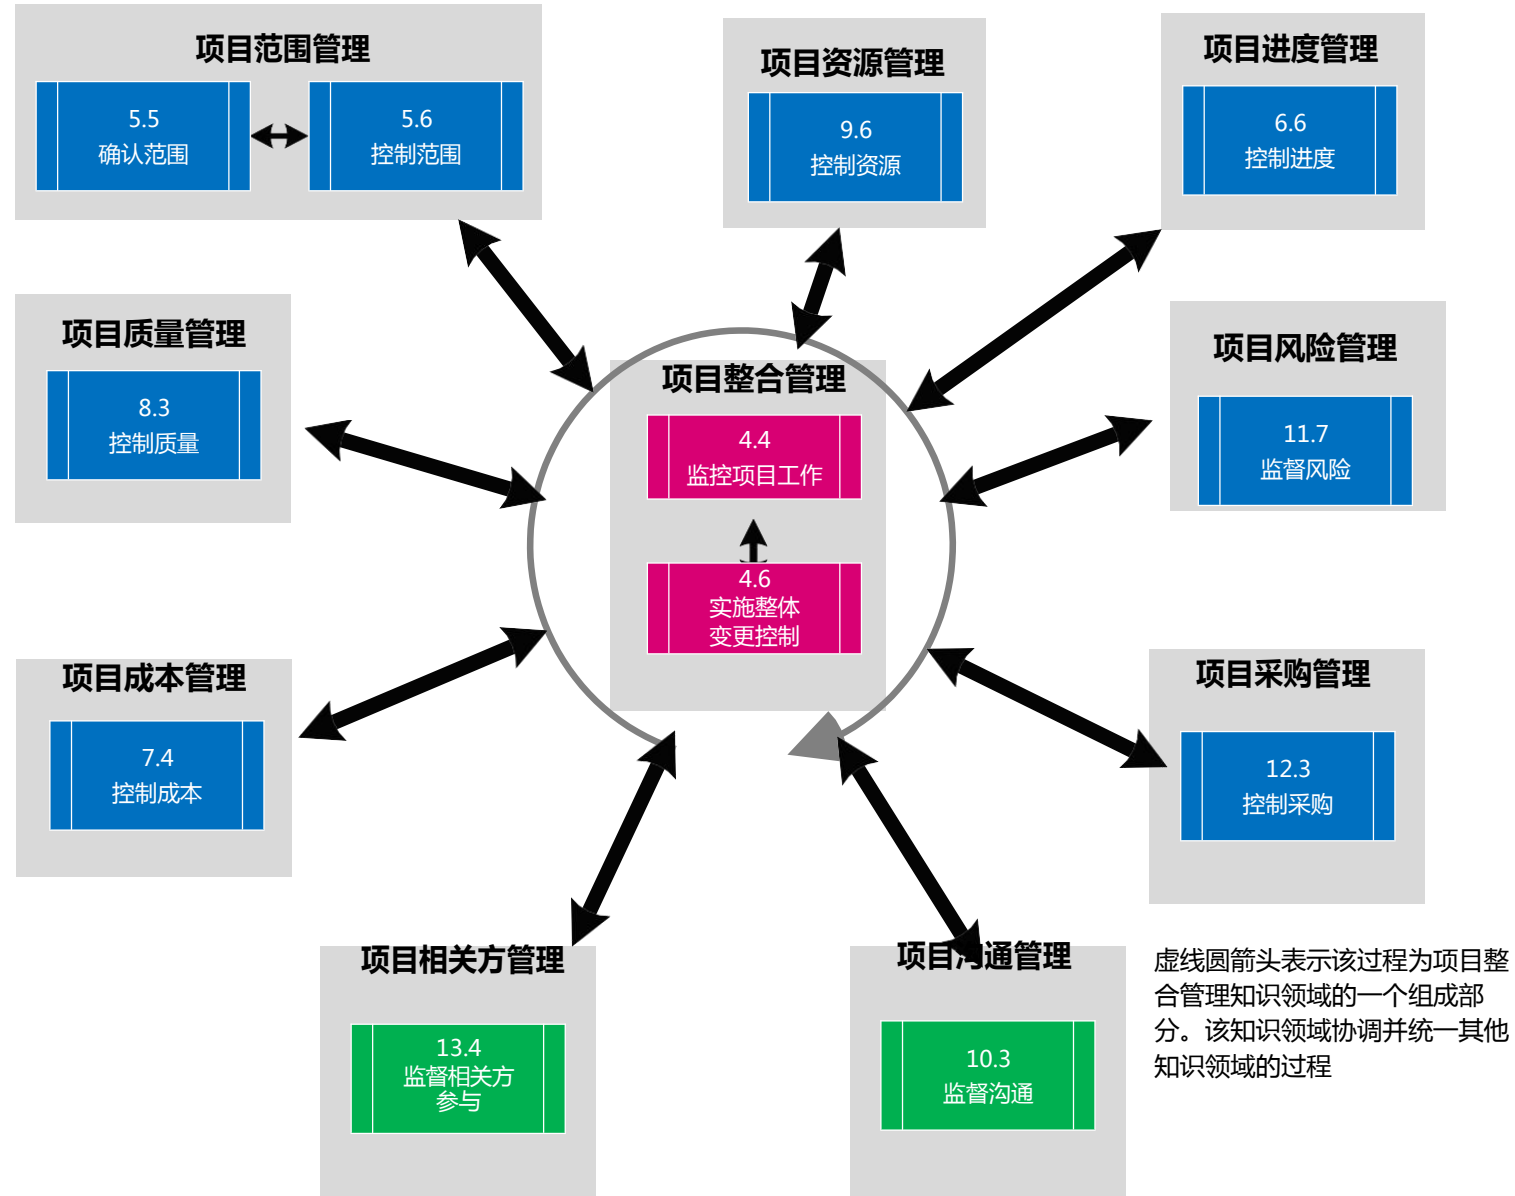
项目范围管理

5.5
确认范围

5.6
控制范围

项目资源管理

9.6
控制资源

项目进度管理

6.6
控制进度

项目质量管理

8.3
控制质量

项目整合管理

4.4
监控项目工作

4.6
实施整体
变更控制

项目风险管理

11.7
监督风险

项目成本管理

7.4
控制成本

项目采购管理

12.3
控制采购

项目相关方管理

13.4
监督相关方
参与

项目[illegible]通管理

10.3
监督沟通

虚线圆箭头表示该过程为项目整合管理知识领域的一个组成部分。该知识领域协调并统一其他知识领域的过程